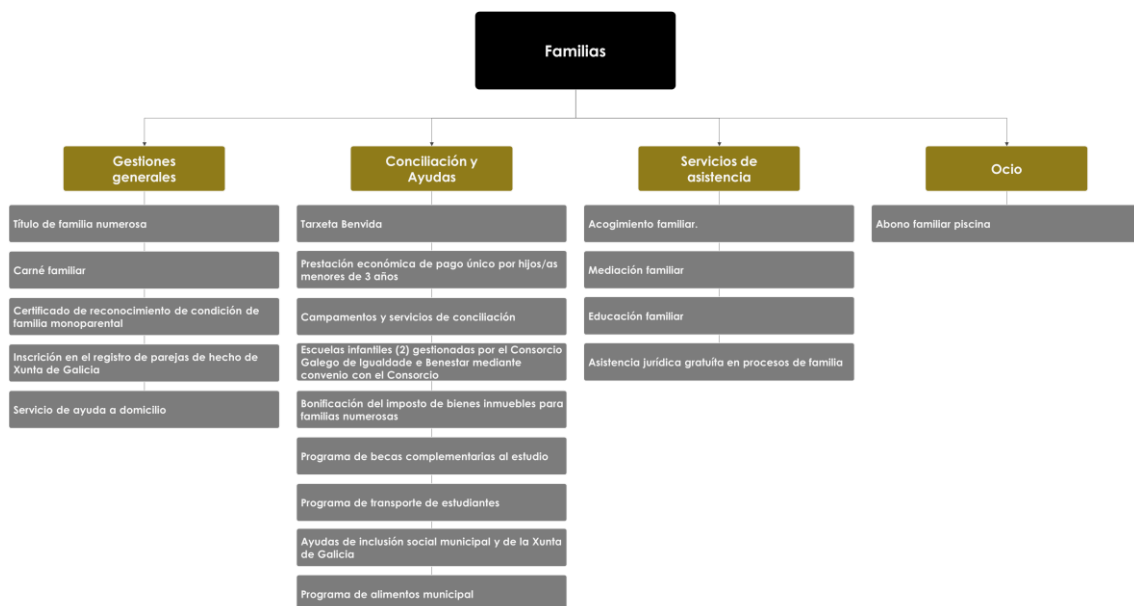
Familias

Gestiones generales

Título de familia numerosa

Carné familiar

Certificado de reconocimiento de condición de familia monoparental

Inscrición en el registro de parejas de hecho de Xunta de Galicia

Servicio de ayuda a domicilio

Conciliación y Ayudas

Tarxeta Benvida

Prestación económica de pago único por hijos/as menores de 3 años

Campamentos y servicios de conciliación

Escuelas infantiles (2) gestionadas por el Consorcio Galego de Igualdade e Benestar mediante convenio con el Consorcio

Bonificación del imposto de bienes inmuebles para familias numerosas

Programa de becas complementarias al estudio

Programa de transporte de estudiantes

Ayudas de inclusión social municipal y de la Xunta de Galicia

Programa de alimentos municipal

Servicios de asistencia

Acogimiento familiar.

Mediación familiar

Educación familiar

Asistencia jurídica gratuita en procesos de familia

Ocio

Abono familiar piscina